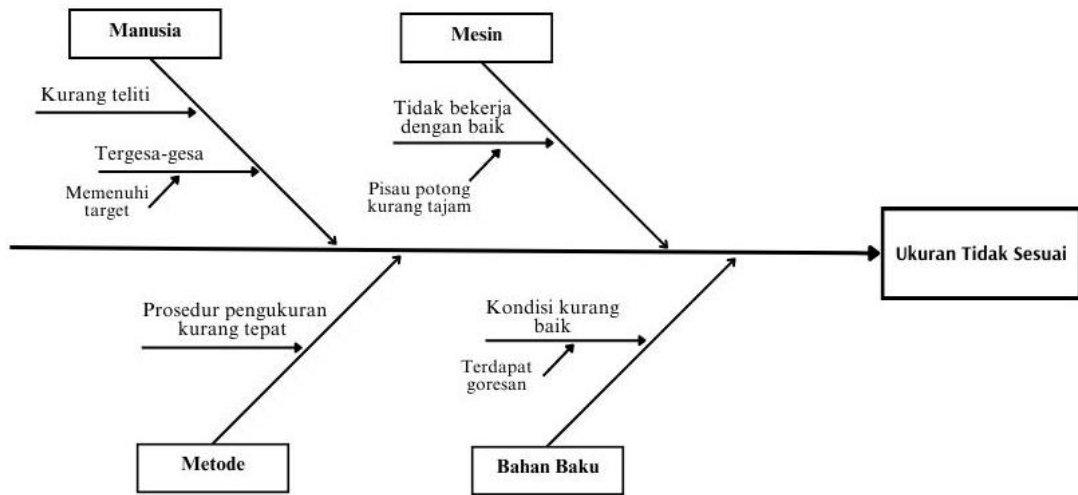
Manusia

Kurang teliti

Tergesa-gesa

Memenuhi target

Mesin

Tidak bekerja dengan baik

Pisau potong kurang tajam

Ukuran Tidak Sesuai

Prosedur pengukuran kurang tepat

Metode

Kondisi kurang baik

Terdapat goresan

Bahan Baku